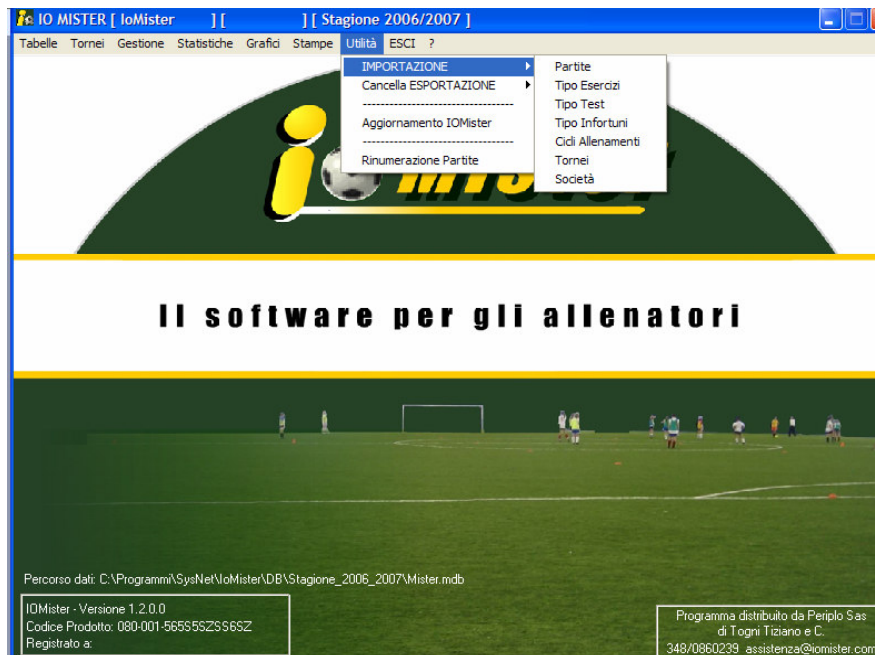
IO MISTER [ IoMister ] [ ] [ Stagione 2006/2007 ]

Tabelle Tornei Gestione Statistiche Grafici Stampe Utilità ESCI ?

IMPORTAZIONE
Cancella ESPORTAZIONE
------------------------------------
Aggiornamento IOMister
------------------------------------
Rinumerazione Partite

Partite
Tipo Esercizi
Tipo Test
Tipo Infortuni
Cicli Allenamenti
Tornei
Società

iomister

Il software per gli allenatori

Percorso dati: C:\Programmi\SysNet\IoMister\DB\Stagione_2006_2007\Mister.mdb

IOMister - Versione 1.2.0.0
Codice Prodotto: 080-001-565S5SZSS6SZ
Registrato a:

Programma distribuito da Periplo Sas
di Togni Tiziano e C.
348/0860239 assistenza@iomister.com